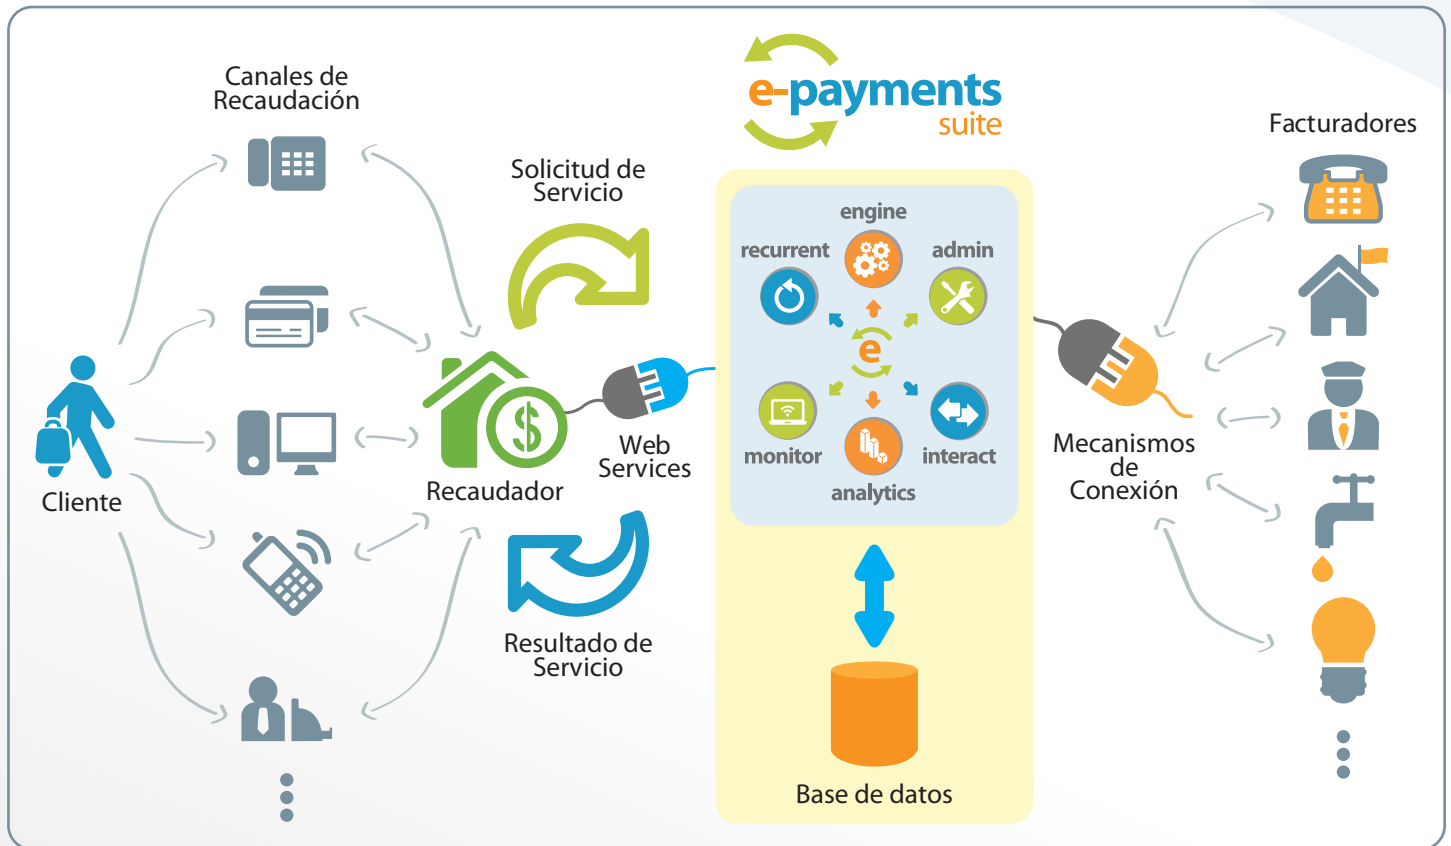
Canales de Recaudación

Solicitud de Servicio

e-payments suite

Facturadores

engine

recurrent

admin

e

monitor

interact

analytics

Cliente

Recaudador

Web Services

Mecanismos de Conexión

Resultado de Servicio

Base de datos